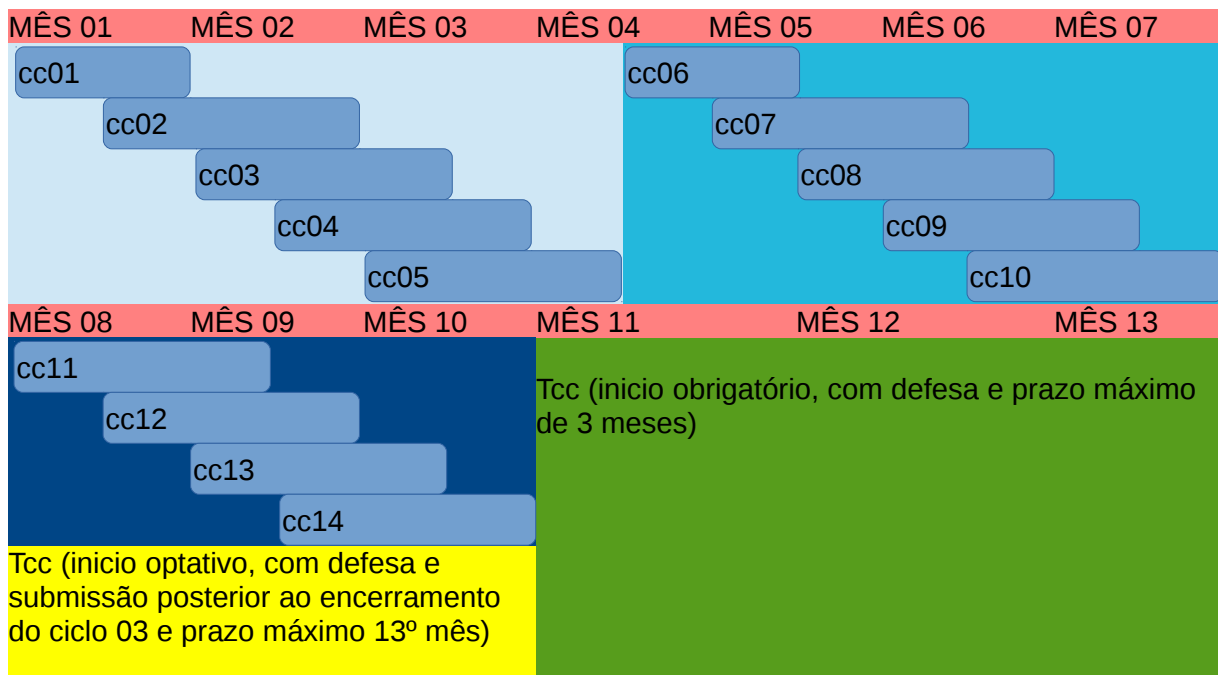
MÊS 01 MÊS 02 MÊS 03 MÊS 04 MÊS 05 MÊS 06 MÊS 07

cc01
cc02
cc03
cc04
cc05

cc06
cc07
cc08
cc09
cc10

MÊS 08 MÊS 09 MÊS 10 MÊS 11 MÊS 12 MÊS 13

cc11
cc12
cc13
cc14

Tcc (inicio obrigatório, com defesa e prazo máximo de 3 meses)

Tcc (inicio optativo, com defesa e submissão posterior ao encerramento do ciclo 03 e prazo máximo 13º mês)